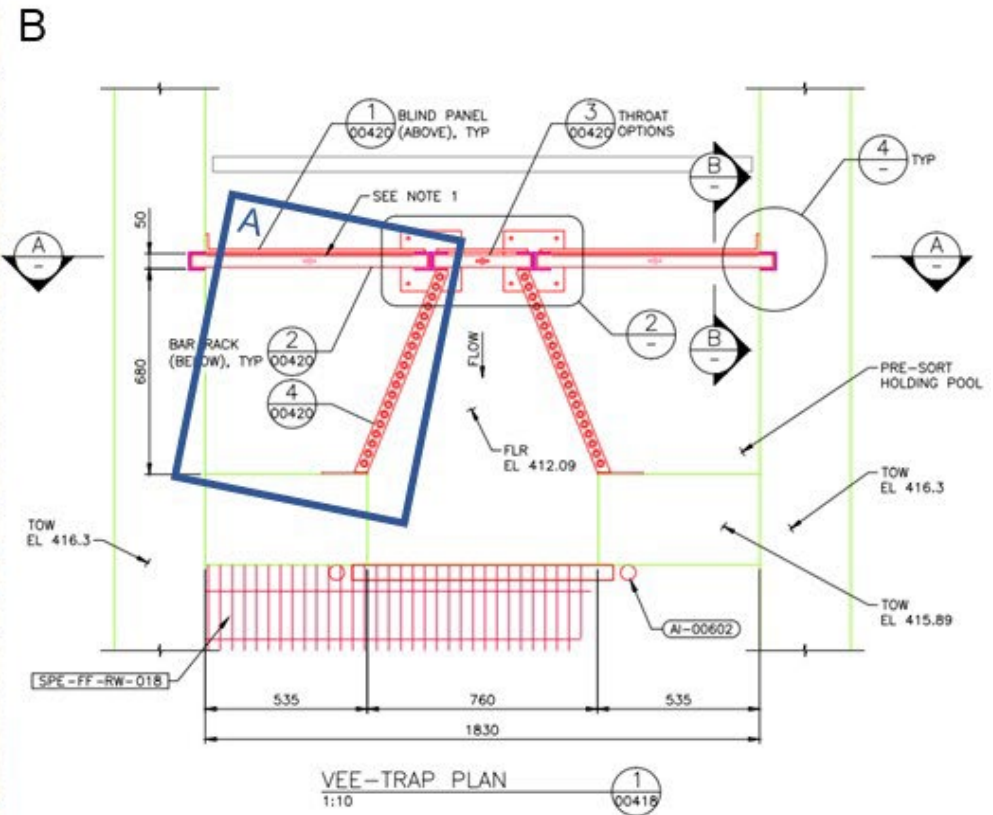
B

1
00420
BLIND PANEL (ABOVE), TYP

3
00420
THROAT OPTIONS

4
–
TYP

B
–

SEE NOTE 1

A

50

A
–

A
–

680

BAR RACK (BELOW), TYP
2
00420

2
–

B
–

FLOW

4
00420

PRE-SORT HOLDING POOL

FLR
EL 412.09

TOW
EL 416.3

TOW
EL 416.3

TOW
EL 415.89

AI-00602

SPE-FF-RW-018

535
760
535
1830

VEE-TRAP PLAN
1:10
1
00418